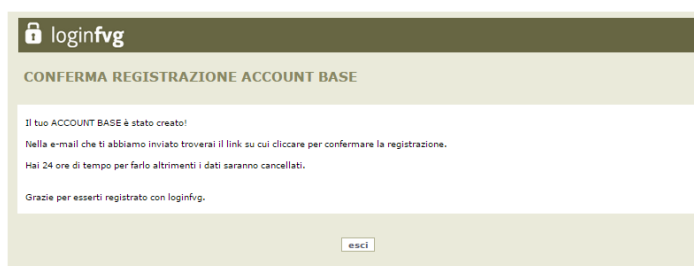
loginfvg

CONFERMA REGISTRAZIONE ACCOUNT BASE

Il tuo ACCOUNT BASE è stato creato!

Nella e-mail che ti abbiamo inviato troverai il link su cui cliccare per confermare la registrazione.

Hai 24 ore di tempo per farlo altrimenti i dati saranno cancellati.

Grazie per esserti registrato con loginfvg.

esci